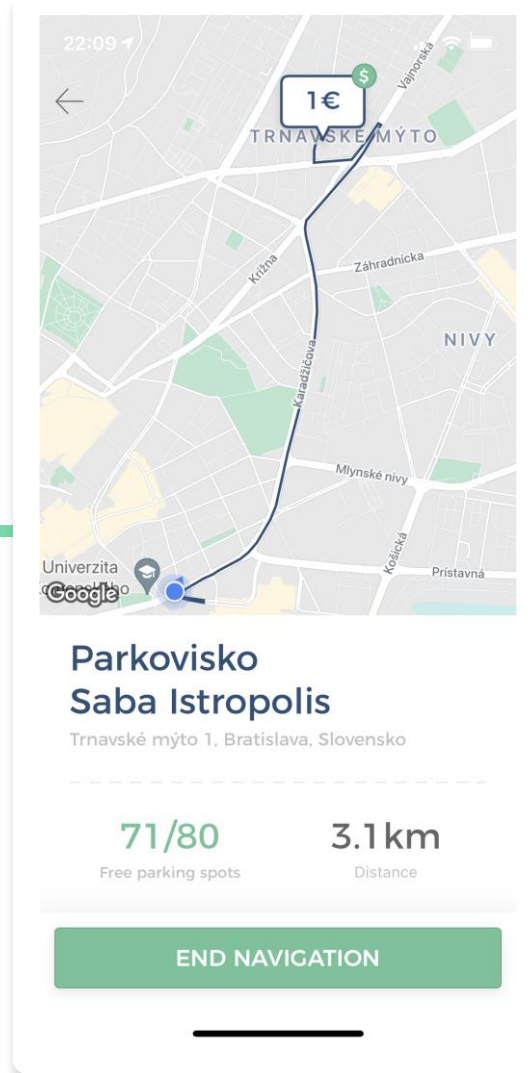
22:09

1€

TRNAVSKÉ MÝTO

Vajnorská

Krížna

Záhradnícka

NIVY

Karadžičova

Mlynské nivy

Košická

Prístavná

Univerzita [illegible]

Google

Parkovisko Saba Istropolis

Trnavské mýto 1, Bratislava, Slovensko

71/80
Free parking spots

3.1km
Distance

END NAVIGATION